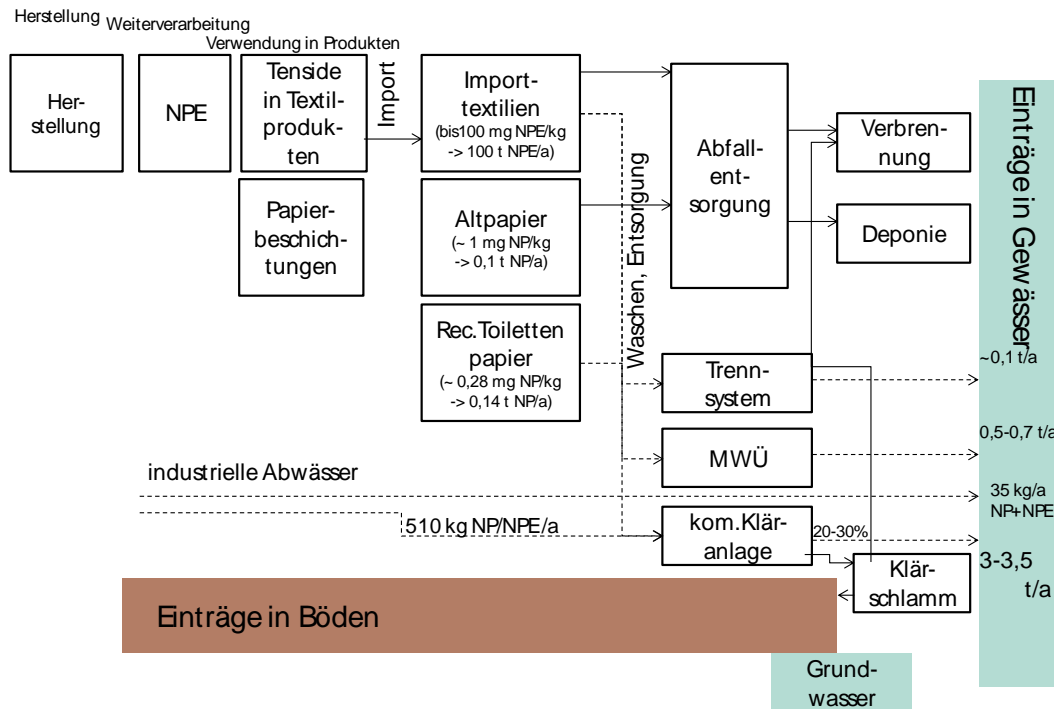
Herstellung Weiterverarbeitung
Verwendung in Produkten

Herstellung

NPE

Tenside in Textilprodukten

Import

Papierbeschichtungen

Importtextilien
(bis100 mg NPE/kg -> 100 t NPE/a)

Altpapier
(~ 1 mg NP/kg -> 0,1 t NP/a)

Rec.Toiletten papier
(~ 0,28 mg NP/kg -> 0,14 t NP/a)

Waschen, Entsorgung

Abfallentsorgung

Verbrennung

Deponie

Trennsystem

MWÜ

industrielle Abwässer

510 kg NP/NPE/a

kom.Kläranlage

20-30%

Klärschlamm

Einträge in Böden

Grundwasser

Einträge in Gewässer

~0,1 t/a

0,5-0,7 t/a

35 kg/a NP+NPE

3-3,5 t/a